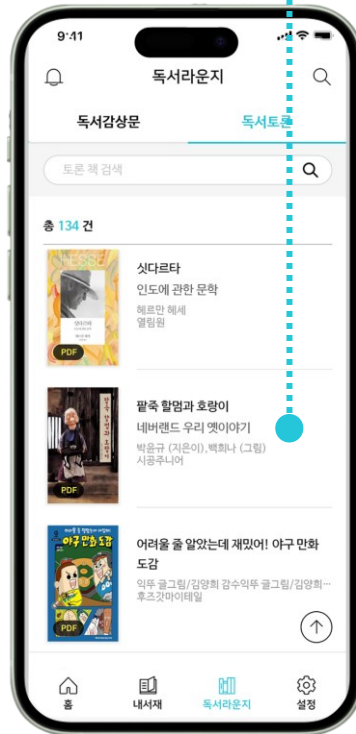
9:41

독서라운지

독서감상문

독서토론

토론 책 검색

총 134 건

HESSE

싯다르타

인도에 관한 문학

헤르만 헤세

열림원

PDF

팥죽 할멈과 호랑이

네버랜드 우리 옛이야기

박윤규 (지은이),백희나 (그림)

시공주니어

PDF

야구 만화 도감

어려울 줄 알았는데 재밌어! 야구 만화 도감

익두 글그림/김양희 감수익두 글그림/김양희...

후즈갓마이테일

PDF

홈

내서재

독서라운지

설정